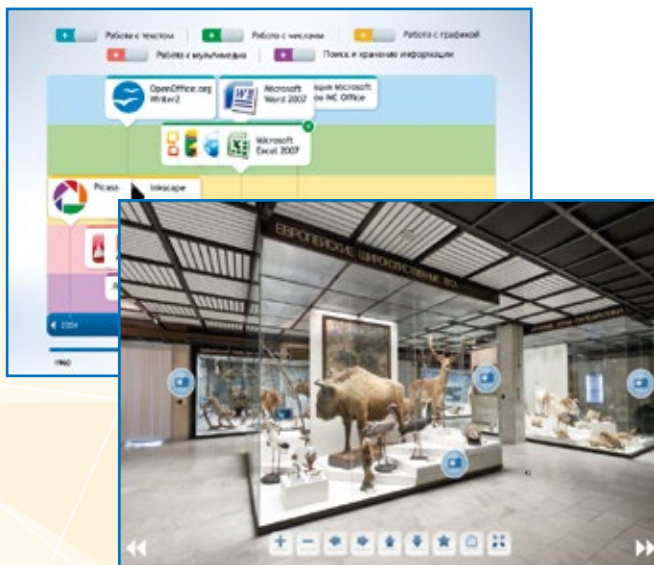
Работа с текстом
Работа с числами
Работа с графикой
Работа с мультимедиа
Поиск и хранение информации

OpenOffice.org Writer2
Microsoft Word 2007
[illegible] Microsoft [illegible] MC Office
Microsoft Excel 2007
Picasa
Inkscape
2004
1960

ЕВРОПЕЙСКИЕ ШИРОКОЛИСТВЕННЫЕ ЛЕ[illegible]